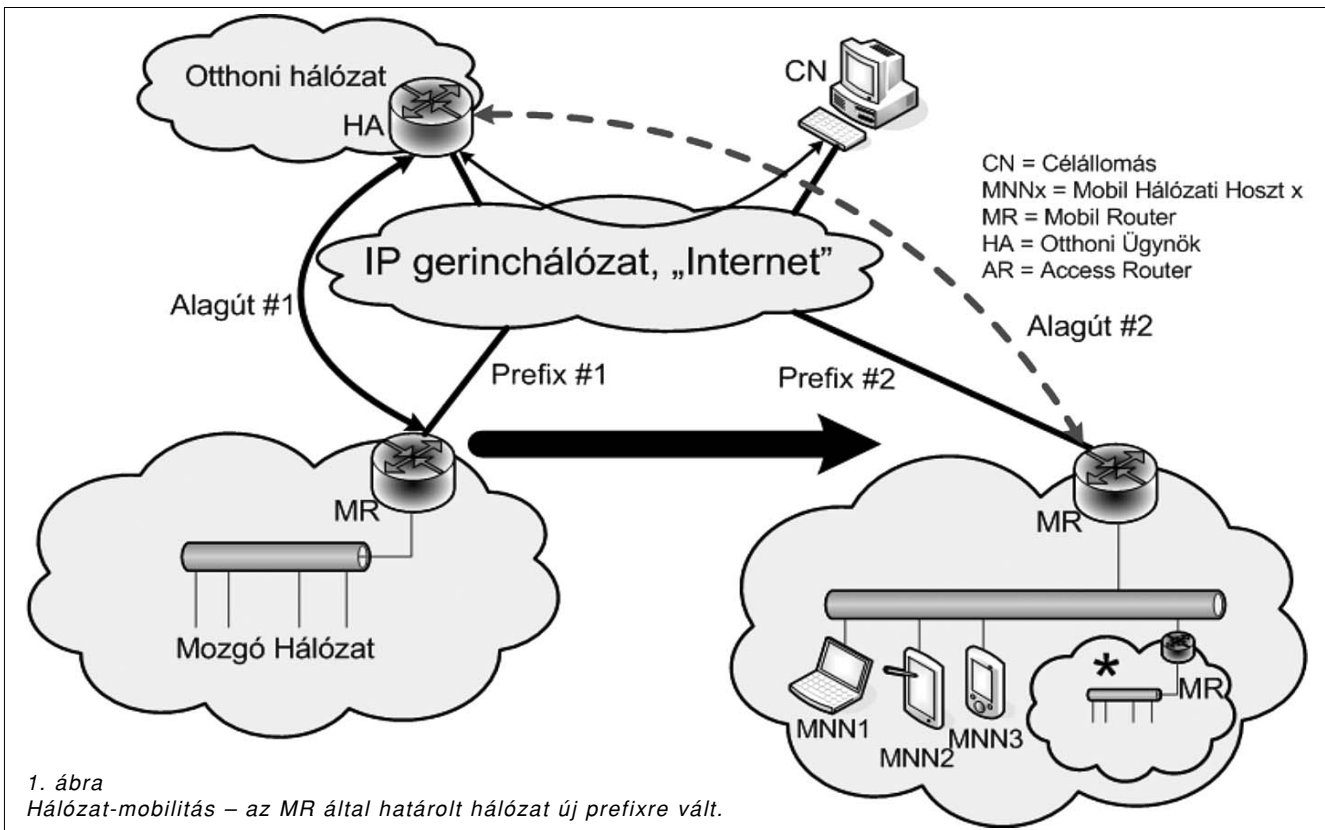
Otthoni hálózat

HA

CN

CN = Célállomás
MNNx = Mobil Hálózati Hoszt x
MR = Mobil Router
HA = Otthoni Ügynök
AR = Access Router

IP gerinchálózat, „Internet”

Alagút #1

Alagút #2

Prefix #1

Prefix #2

MR

Mozgó Hálózat

MR

*

MR

MNN1

MNN2

MNN3

1. ábra
Hálózat-mobilitás – az MR által határolt hálózat új prefixre vált.